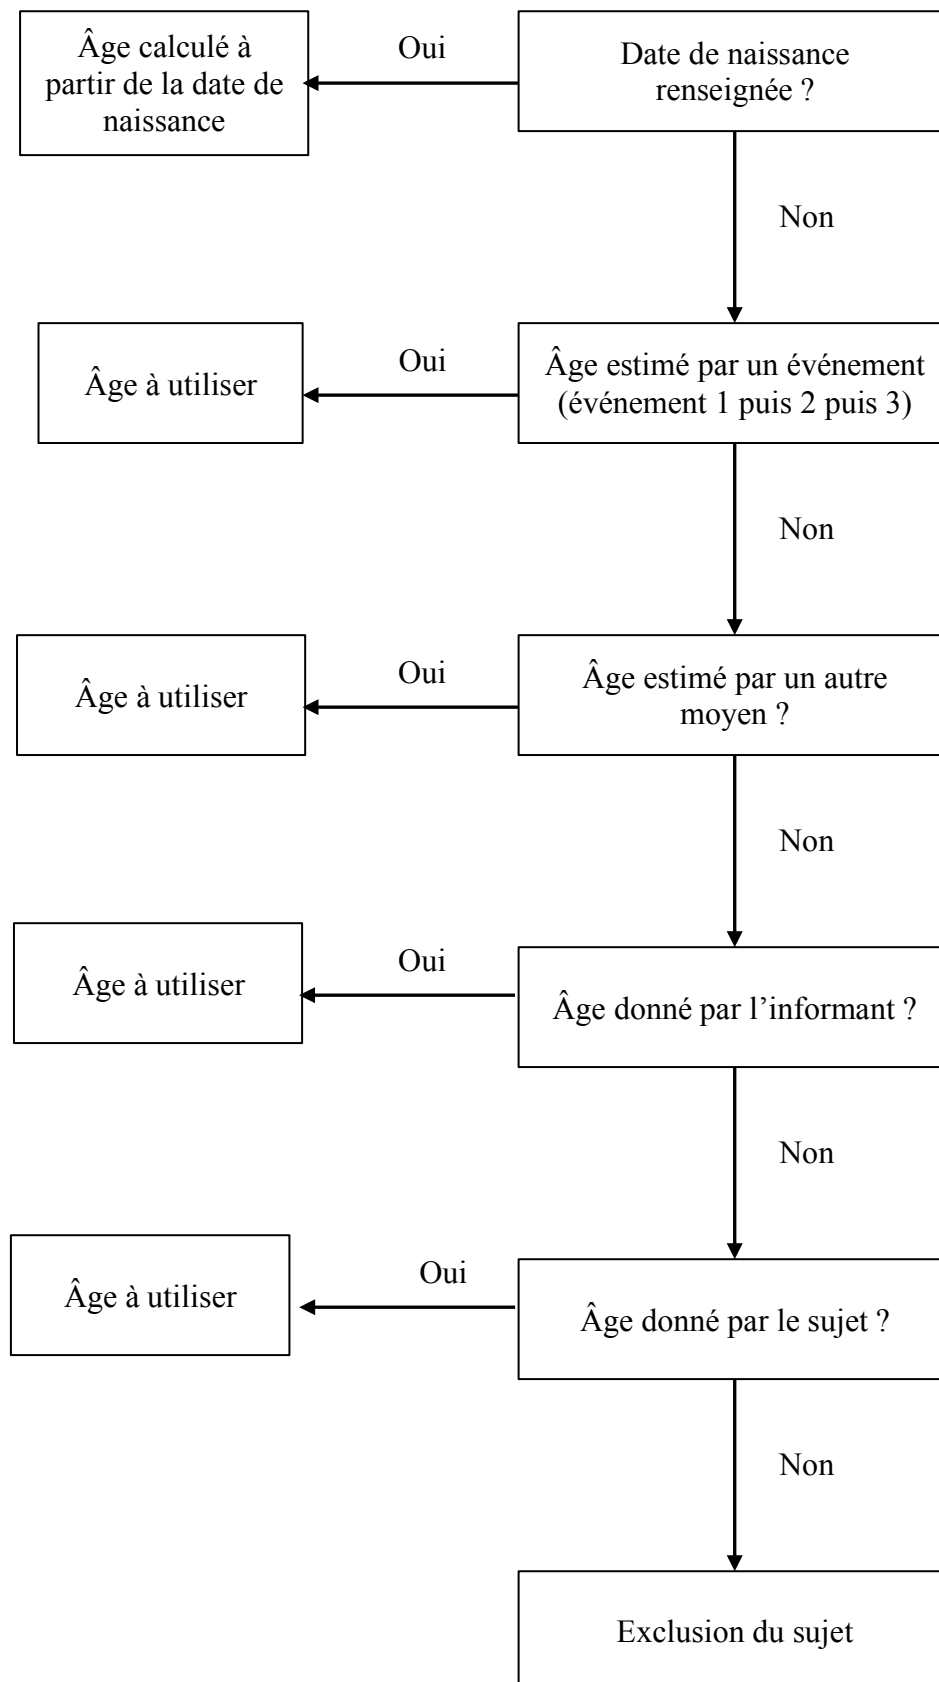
Date de naissance renseignée ?

Oui

Âge calculé à partir de la date de naissance

Non

Âge estimé par un événement (événement 1 puis 2 puis 3)

Oui

Âge à utiliser

Non

Âge estimé par un autre moyen ?

Oui

Âge à utiliser

Non

Âge donné par l'informant ?

Oui

Âge à utiliser

Non

Âge donné par le sujet ?

Oui

Âge à utiliser

Non

Exclusion du sujet